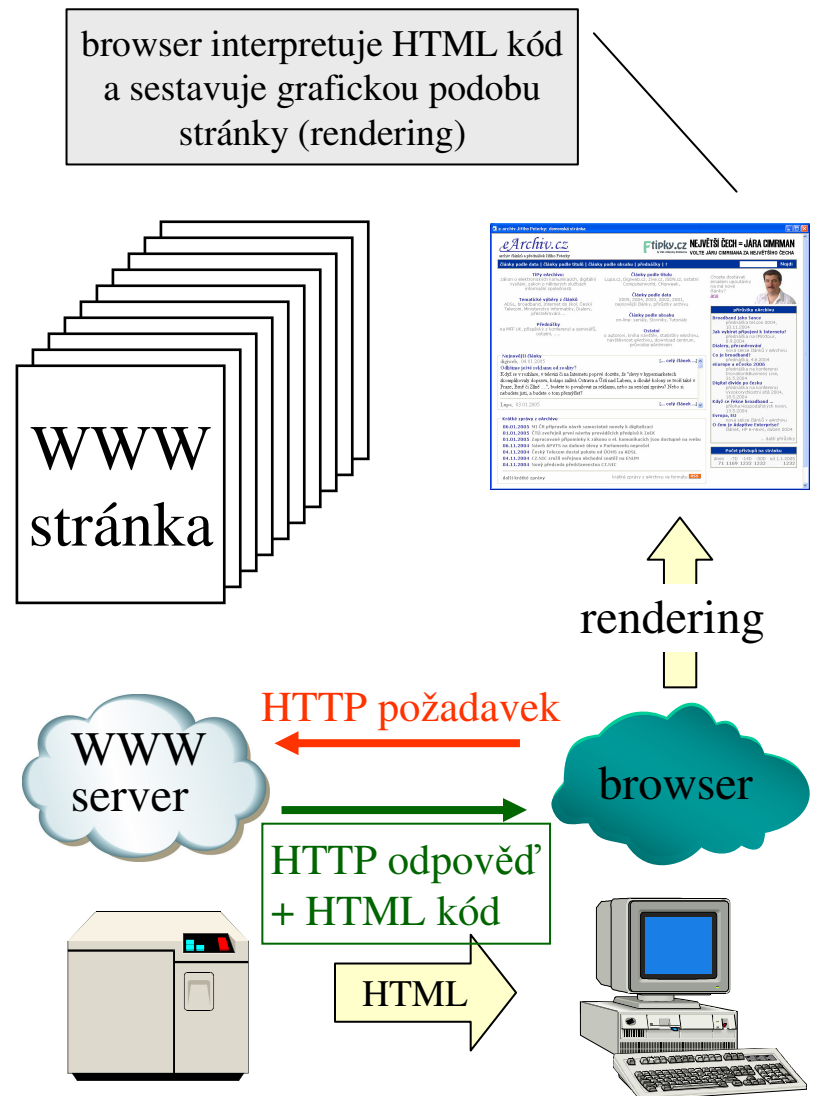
browser interpretuje HTML kód a sestavuje grafickou podobu stránky (rendering)

WWW stránka

eArchiv.cz

NEJVĚTŠÍ ČECH = JÁRA CIMRMAN

rendering

HTTP požadavek

WWW server

browser

HTTP odpověď + HTML kód

HTML